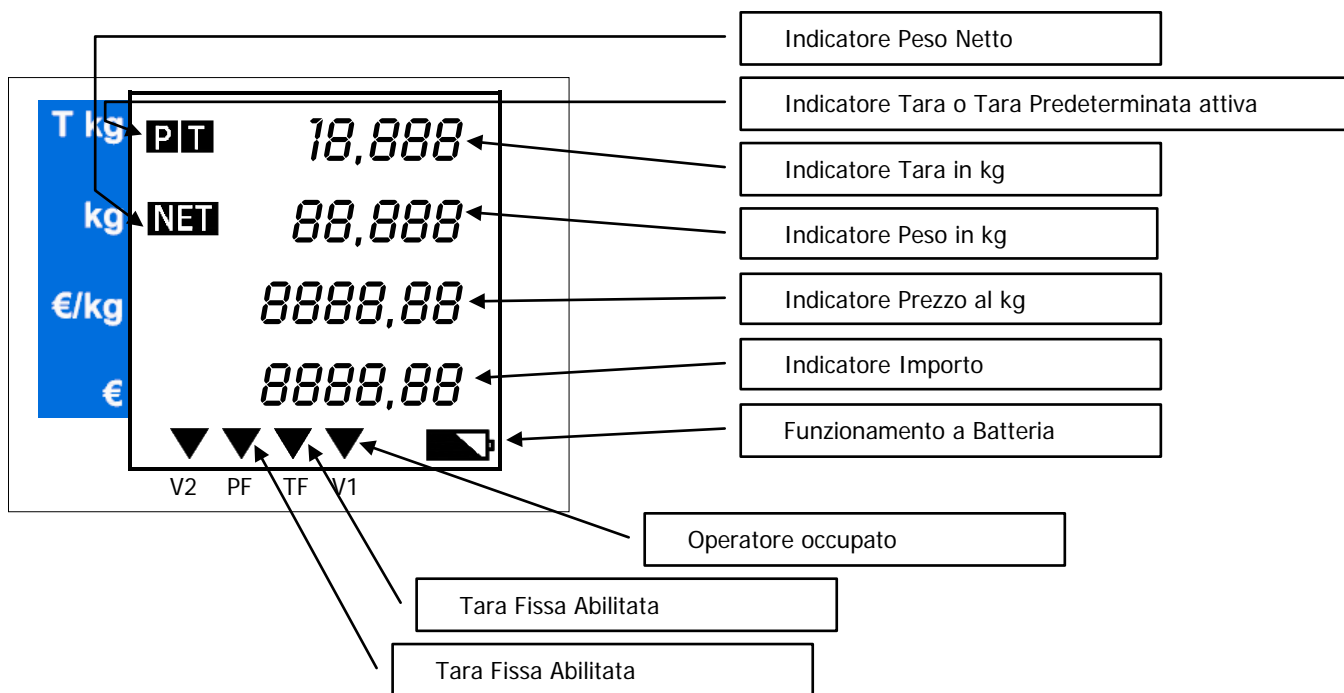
T kg
P T
18,888
kg
NET
88,888
€/kg
8888,88
€
8888,88
V2 PF TF V1

Indicatore Peso Netto
Indicatore Tara o Tara Predeterminata attiva
Indicatore Tara in kg
Indicatore Peso in kg
Indicatore Prezzo al kg
Indicatore Importo
Funzionamento a Batteria
Operatore occupato
Tara Fissa Abilitata
Tara Fissa Abilitata